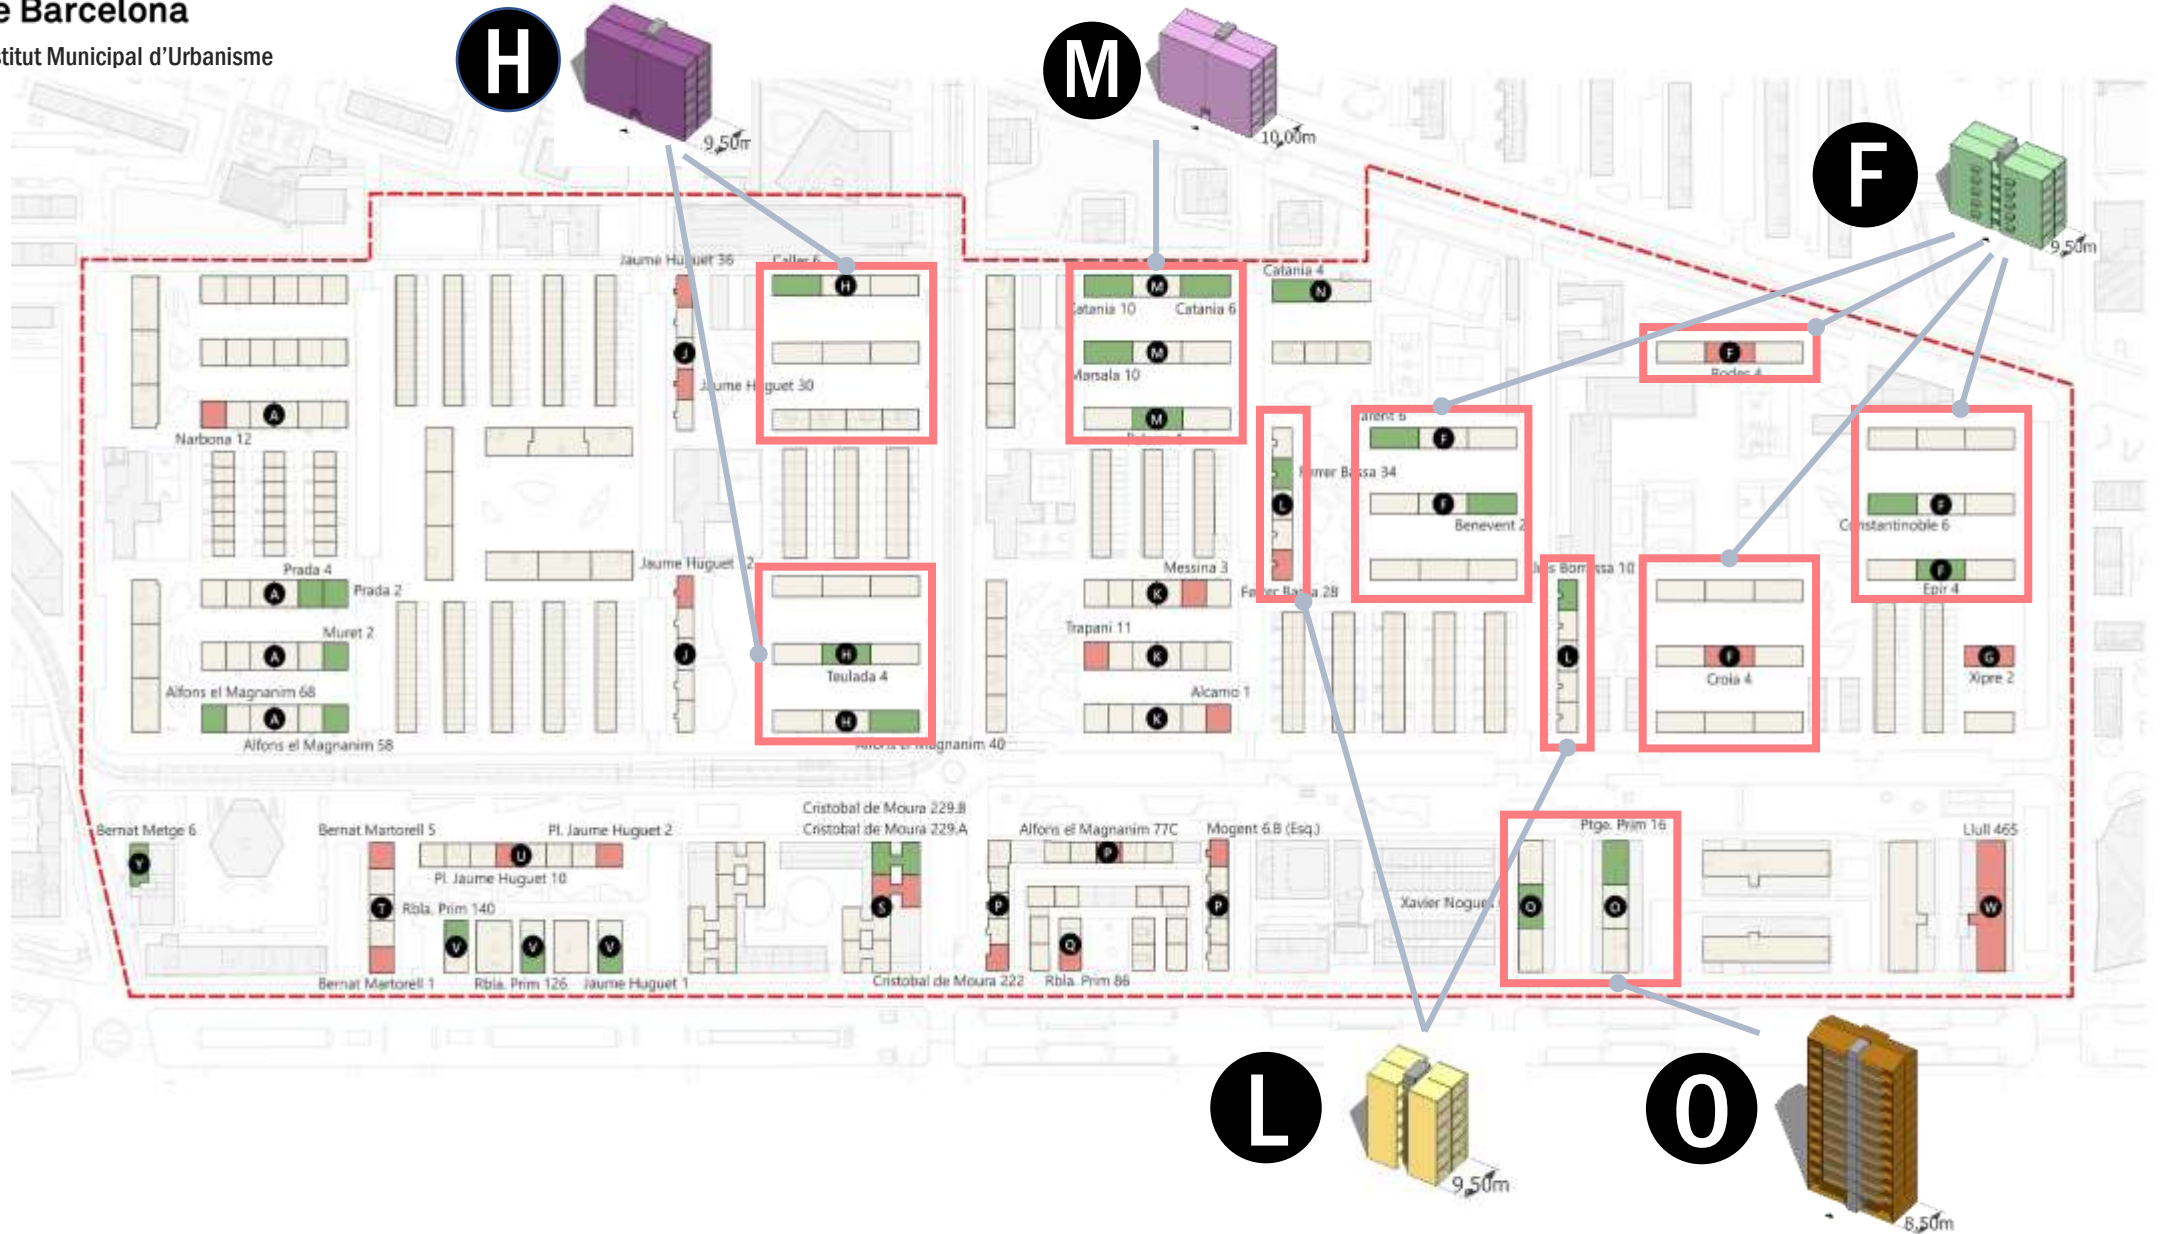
e Barcelona
titut Municipal d'Urbanisme

H
9,50m
M
10,00m
F
9,50m

Jaume Huguet 36
Caller 6
H
J
Jaume Huguet 30
Catania 10
Catania 6
M
M
Marsala 10
M
Catania 4
N
F
Rodes 4
A
Narbona 12
F
F
Ferrer Bassa 34
Benevent 2
L
F
Constantinoble 6
F
Epir 4
Prada 4
A
Prada 2
Jaume Huguet 2
Messina 3
K
Ferrer Bassa 28
Lluís Borrassa 10
Muret 2
A
J
H
Teulada 4
Trapani 11
K
L
F
Croia 4
G
Xipre 2
Alfons el Magnanim 68
A
Alcamo 1
K
H
Alfons el Magnanim 58
Alfons el Magnanim 40

Bernat Metge 6
Bernat Martorell 5
Pl. Jaume Huguet 2
U
Cristobal de Moura 229.B
Cristobal de Moura 229.A
Alfons el Magnanim 77C
P
Mogent 6.B (Esq.)
Ptge. Prim 16
Llull 465
Y
Pl. Jaume Huguet 10
T
Rbla. Prim 140
S
P
P
Xavier Nogues
O
O
W
V
V
V
Q
Bernat Martorell 1
Rbla. Prim 126
Jaume Huguet 1
Cristobal de Moura 222
Rbla. Prim 86

L
9,50m
O
8,50m